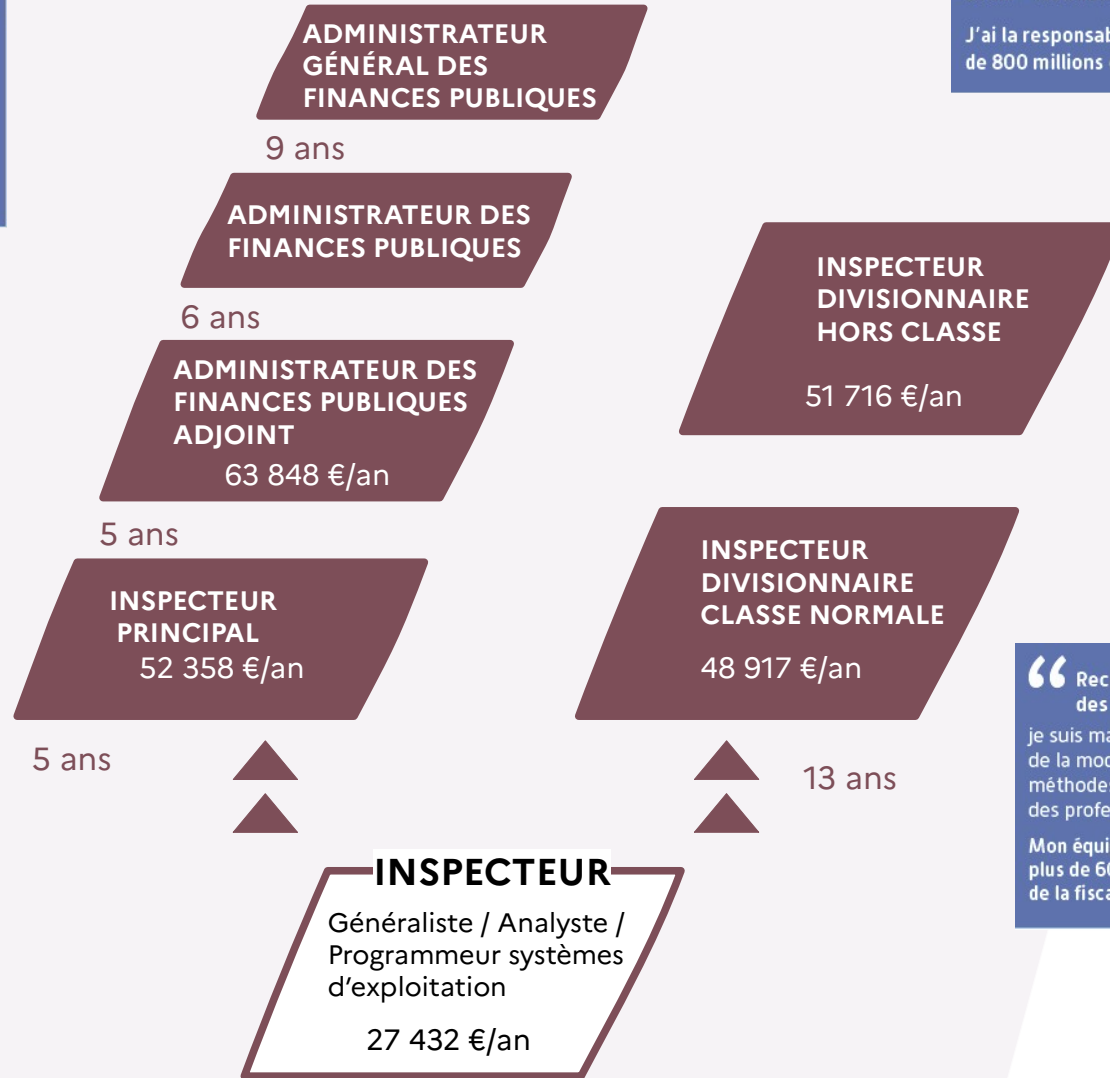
ADMINISTRATEUR GÉNÉRAL DES FINANCES PUBLIQUES

J'ai la responsab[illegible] de 800 millions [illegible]

9 ans

ADMINISTRATEUR DES FINANCES PUBLIQUES

INSPECTEUR DIVISIONNAIRE HORS CLASSE

51 716 €/an

6 ans

ADMINISTRATEUR DES FINANCES PUBLIQUES ADJOINT

63 848 €/an

5 ans

INSPECTEUR DIVISIONNAIRE CLASSE NORMALE

48 917 €/an

INSPECTEUR PRINCIPAL

52 358 €/an

Rec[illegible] des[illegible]

je suis ma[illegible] de la mod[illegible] méthode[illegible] des profe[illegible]

Mon équi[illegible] plus de 60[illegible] de la fisca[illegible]

5 ans

13 ans

INSPECTEUR

Généraliste / Analyste / Programmeur systèmes d'exploitation

27 432 €/an